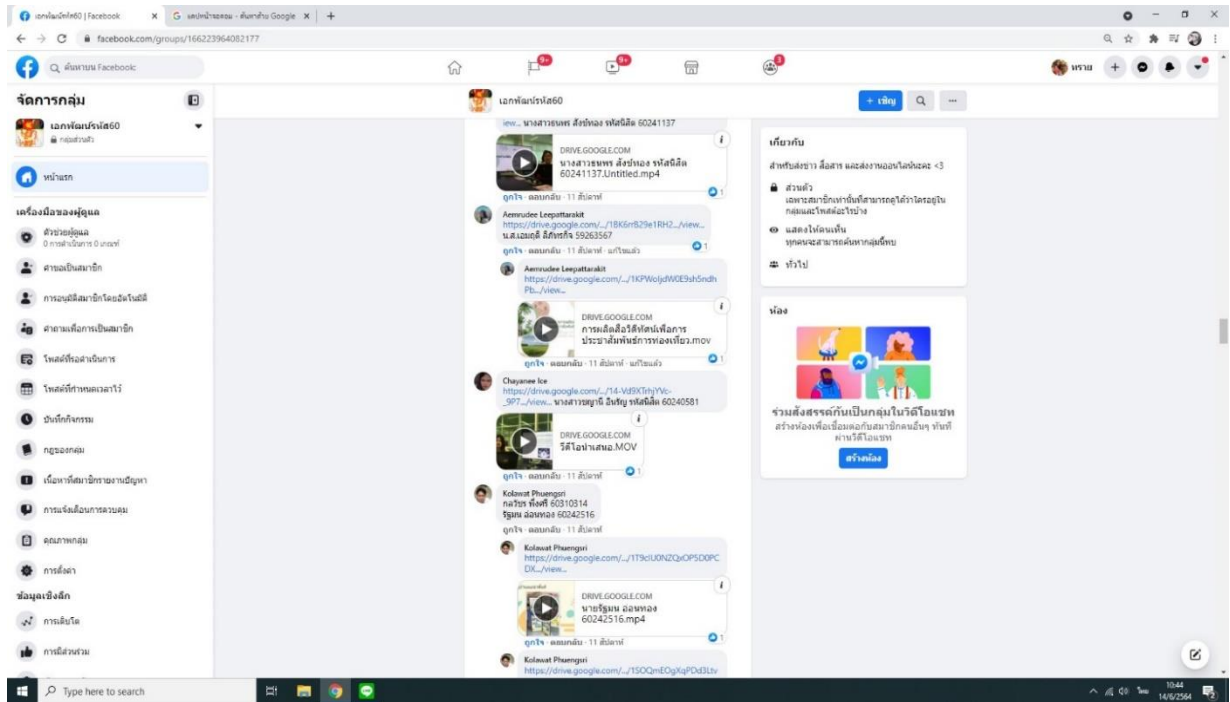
เอกพัฒน์รหัส60 | Facebook
แคปหน้าจอคอม - ค้นหาด้วย Google
facebook.com/groups/166223964082177
ค้นหาบน Facebook
ทราย

จัดการกลุ่ม
เอกพัฒน์รหัส60
กลุ่มส่วนตัว
หน้าแรก
เครื่องมือของผู้ดูแล
ผู้ช่วยผู้ดูแล
0 การดำเนินการ 0 เกณฑ์
คำขอเป็นสมาชิก
การอนุมัติสมาชิกโดยอัตโนมัติ
คำถามเพื่อการเป็นสมาชิก
โพสต์ที่รอดำเนินการ
โพสต์ที่กำหนดเวลาไว้
บันทึกกิจกรรม
กฎของกลุ่ม
เนื้อหาที่สมาชิกรายงานปัญหา
การแจ้งเตือนการควบคุม
คุณภาพกลุ่ม
การตั้งค่า
ข้อมูลเชิงลึก
การเติบโต
การมีส่วนร่วม

เอกพัฒน์รหัส60
+ เชิญ

iew... นางสาวธนพร สังข์ทอง รหัสนิสิต 60241137
DRIVE.GOOGLE.COM
นางสาวธนพร สังข์ทอง รหัสนิสิต 60241137.Untitled.mp4
ถูกใจ · ตอบกลับ · 11 สัปดาห์
1
Aemrudee Leepattarakit
https://drive.google.com/.../18K6rrB29e1RH2.../view...
น.ส.เอมฤดี ลีภัทรกิจ 59263567
ถูกใจ · ตอบกลับ · 11 สัปดาห์ · แก้ไขแล้ว
1
Aemrudee Leepattarakit
https://drive.google.com/.../1KPWoljdW0E9sh5ndhPb.../view...
DRIVE.GOOGLE.COM
การผลิตสื่อวีดิทัศน์เพื่อการประชาสัมพันธ์การท่องเที่ยว.mov
ถูกใจ · ตอบกลับ · 11 สัปดาห์ · แก้ไขแล้ว
1
Chayanee Ice
https://drive.google.com/.../14-Vd9XTrhjYVc-_9P7.../view... นางสาวชญานี อินธิญ รหัสนิสิต 60240581
DRIVE.GOOGLE.COM
วีดิโอนำเสนอ.MOV
ถูกใจ · ตอบกลับ · 11 สัปดาห์
1
Kolawat Phuengsri
กลวัชร พึ่งศรี 60310314
รัฐมน ออนทอง 60242516
ถูกใจ · ตอบกลับ · 11 สัปดาห์
Kolawat Phuengsri
https://drive.google.com/.../1T9clU0NZQxOP5D0PCDX.../view...
DRIVE.GOOGLE.COM
นายรัฐมน ออนทอง 60242516.mp4
ถูกใจ · ตอบกลับ · 11 สัปดาห์
1
Kolawat Phuengsri
https://drive.google.com/.../1SOQmEOgXqPDd3Ltv

เกี่ยวกับ
สำหรับส่งข่าว สื่อสาร และส่งงานออนไลน์นะคะ <3
ส่วนตัว
เฉพาะสมาชิกเท่านั้นที่สามารถดูได้ว่าใครอยู่ในกลุ่มและโพสต์อะไรบ้าง
แสดงให้คนเห็น
ทุกคนจะสามารถค้นหากลุ่มนี้พบ
ทั่วไป

ห้อง
ร่วมสังสรรค์กันเป็นกลุ่มในวิดีโอแชท
สร้างห้องเพื่อเชื่อมต่อกับสมาชิกคนอื่นๆ ทันทีผ่านวิดีโอแชท
สร้างห้อง

Type here to search
10:44
14/6/2564